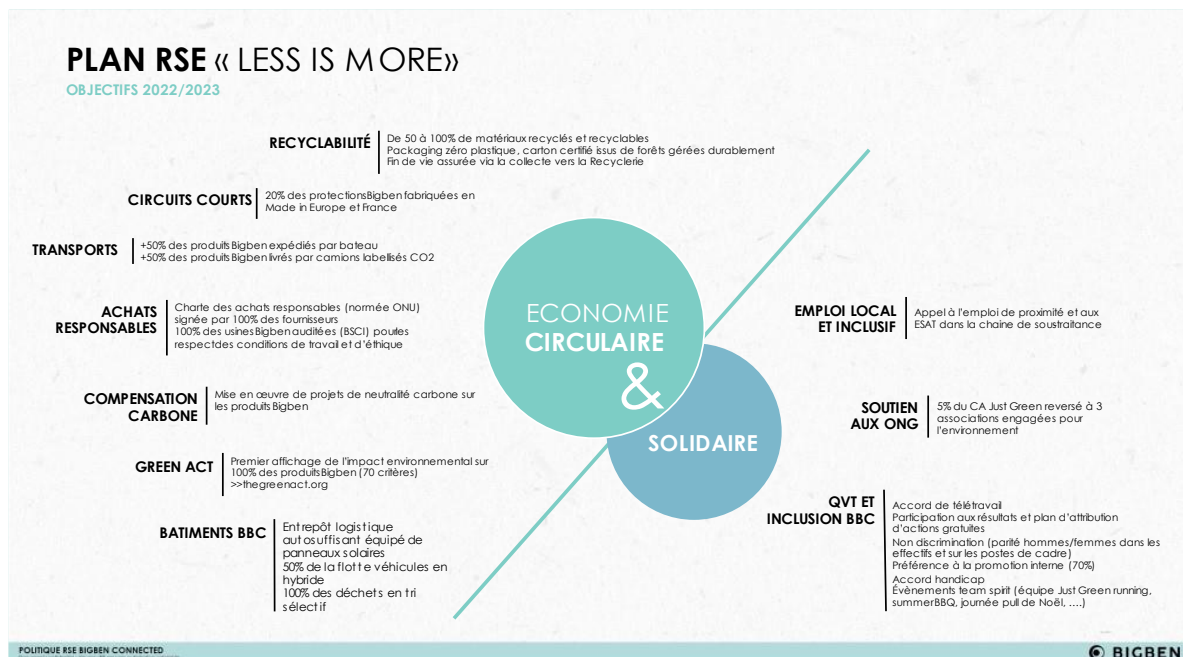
PLAN RSE « LESS IS MORE»
OBJECTIFS 2022/2023

RECYCLABILITÉ
De 50 à 100% de matériaux recyclés et recyclables
Packaging zéro plastique, carton certifié issus de forêts gérées durablement
Fin de vie assurée via la collecte vers la Recyclerie

CIRCUITS COURTS
20% des protections Bigben fabriquées en Made in Europe et France

TRANSPORTS
+50% des produits Bigben expédiés par bateau
+50% des produits Bigben livrés par camions labelisés CO2

ACHATS RESPONSABLES
Charte des achats responsables (normée ONU) signée par 100% des fournisseurs
100% des usines Bigben auditées (BSCI) pourles respectdes conditions de travail et d'éthique

COMPENSATION CARBONE
Mise en œuvre de projets de neutralité carbone sur les produits Bigben

GREEN ACT
Premier affichage de l'impact environnemental sur 100% des produits Bigben (70 critères)
>>thegreenact.org

BATIMENTS BBC
Entrepôt logistique autosuffisant équipé de panneaux solaires
50% de la flotte véhicules en hybride
100% des déchets en tri sélectif

ECONOMIE
CIRCULAIRE
&
SOLIDAIRE

EMPLOI LOCAL ET INCLUSIF
Appel à l'emploi de proximité et aux ESAT dans la chaine de soustraitance

SOUTIEN AUX ONG
5% du CA Just Green reversé à 3 associations engagées pour l'environnement

QVT ET INCLUSION BBC
Accord de télétravail
Participation aux résultats et plan d'attribution d'actions gratuites
Non discrimination (parité hommes/femmes dans les effectifs et sur les postes de cadre)
Préférence à la promotion interne (70%)
Accord handicap
Évènements team spirit (équipe Just Green running, summerBBQ, journée pull de Noël, ….)

POLITIQUE RSE BIGBEN CONNECTED
BIGBEN